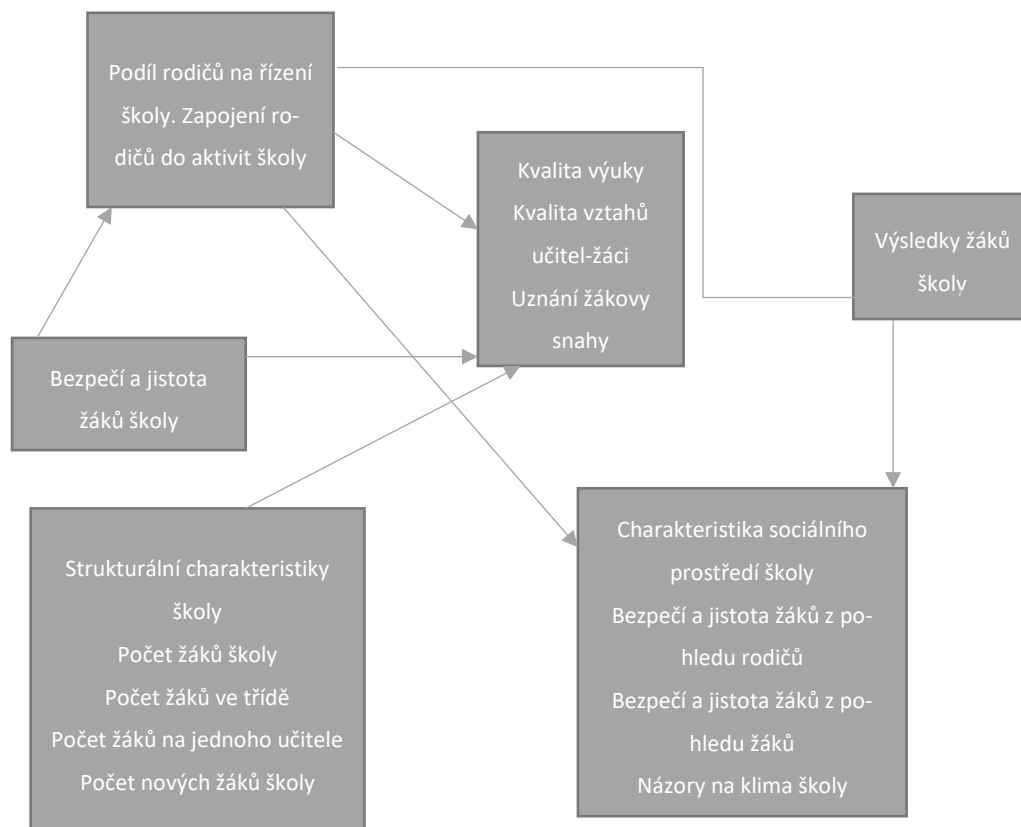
Podíl rodičů na řízení školy. Zapojení rodičů do aktivit školy

Kvalita výuky
Kvalita vztahů učitel-žáci
Uznání žákovy snahy

Výsledky žáků školy

Bezpečí a jistota žáků školy

Strukturální charakteristiky školy
Počet žáků školy
Počet žáků ve třídě
Počet žáků na jednoho učitele
Počet nových žáků školy

Charakteristika sociálního prostředí školy
Bezpečí a jistota žáků z pohledu rodičů
Bezpečí a jistota žáků z pohledu žáků
Názory na klima školy